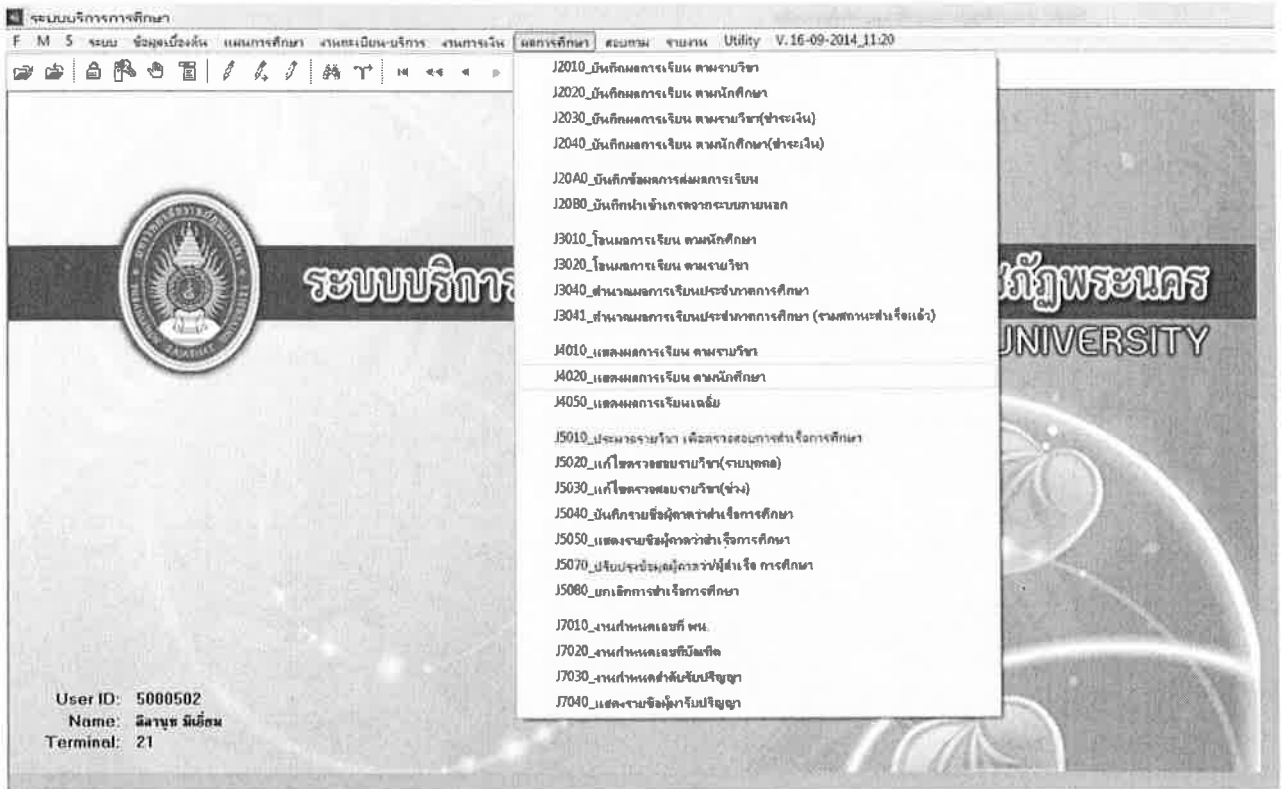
ระบบบริการการศึกษา

F M S ระบบ ข้อมูลเบื้องต้น แผนการศึกษา งานทะเบียน-บริการ งานการเงิน ผลการศึกษา สอบถาม รายงาน Utility V.16-09-2014_11:20

J2010_บันทึกผลการเรียน ตามรายวิชา
J2020_บันทึกผลการเรียน ตามนักศึกษา
J2030_บันทึกผลการเรียน ตามรายวิชา(ชำระเงิน)
J2040_บันทึกผลการเรียน ตามนักศึกษา(ชำระเงิน)

J20A0_บันทึกข้อมูลการส่งผลการเรียน
J20B0_บันทึกนำเข้าเกรดจากระบบภายนอก

J3010_โอนผลการเรียน ตามนักศึกษา
J3020_โอนผลการเรียน ตามรายวิชา
J3040_คำนวณผลการเรียนประจำภาคการศึกษา
J3041_คำนวณผลการเรียนประจำภาคการศึกษา (รวมสถานะสำเร็จแล้ว)

J4010_แสดงผลการเรียน ตามรายวิชา
J4020_แสดงผลการเรียน ตามนักศึกษา
J4050_แสดงผลการเรียนเฉลี่ย

J5010_ประมวลรายวิชา เพื่อตรวจสอบการสำเร็จการศึกษา
J5020_แก้ไขตรวจสอบรายวิชา(รายบุคคล)
J5030_แก้ไขตรวจสอบรายวิชา(ช่วง)
J5040_บันทึกรายชื่อผู้คาดว่าสำเร็จการศึกษา
J5050_แสดงรายชื่อผู้คาดว่าสำเร็จการศึกษา
J5070_ปรับปรุงข้อมูลผู้คาดว่าผู้สำเร็จ การศึกษา
J5080_ยกเลิกการสำเร็จการศึกษา

J7010_งานกำหนดเลขที่ พน.
J7020_งานกำหนดเลขที่บัณฑิต
J7030_งานกำหนดลำดับรับปริญญา
J7040_แสดงรายชื่อผู้รับปริญญา

ระบบบริการ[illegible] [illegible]ภัฏพระนคร
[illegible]UNIVERSITY

User ID: 5000502
Name: ฉิลาพร มีเยี่ยม
Terminal: 21